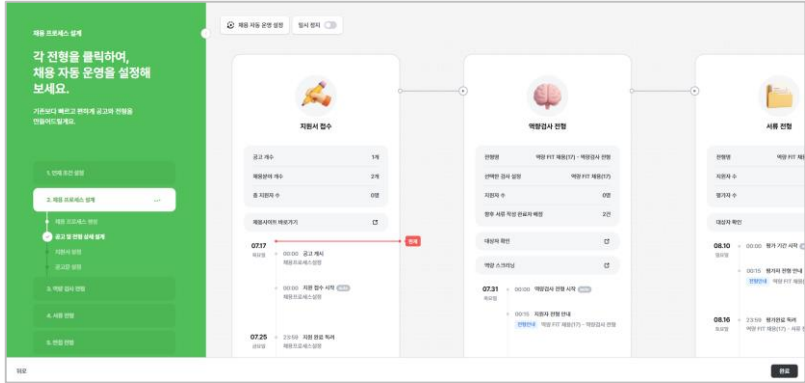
채용 프로세스 설계

각 전형을 클릭하여, 채용 자동 운영을 설정해 보세요.

기존보다 빠르고 편하게 공고와 전형을 만들어드릴게요.

1. 전체 조건 설정

2. 채용 프로세스 설계

채용 프로세스 현황

공고 및 전형 상세 설계

지원서 문항

공고문 설정

3. 역량 검사 전형

4. 서류 전형

5. 면접 전형

채용 자동 운영 설정

일시 정지

지원서 접수

공고 개수 1개

채용분야 개수 2개

총 지원자 수 0명

채용사이트 바로가기

07.17 화요일

오늘

00:00 공고 게시 채용프로세스설정

00:00 지원 접수 시작 채용프로세스설정

07.25 금요일

23:59 지원 완료 독려 채용프로세스설정

역량검사 전형

전형명 역량 FIT 채용(17) - 역량검사 전형

선택한 검사 설정 역량 FIT 채용(17)

지원자 수 0명

평후 서류 작성 완료자 배정 2건

대상자 확인

역량 스크리닝

07.31 목요일

00:00 역량검사 전형 시작

00:15 지원자 전형 안내 전형안내 역량 FIT 채용(17) - 역량검사 전형

서류 전형

전형명 역량 FIT 채용

지원자 수

평가자 수

대상자 확인

08.10 일요일

00:00 평가 기간 시작

00:15 평가자 전형 안내 전형안내 역량 FIT 채용

08.16 토요일

23:59 평가완료 독려 역량 FIT 채용(17) - 서류 전

이전

완료